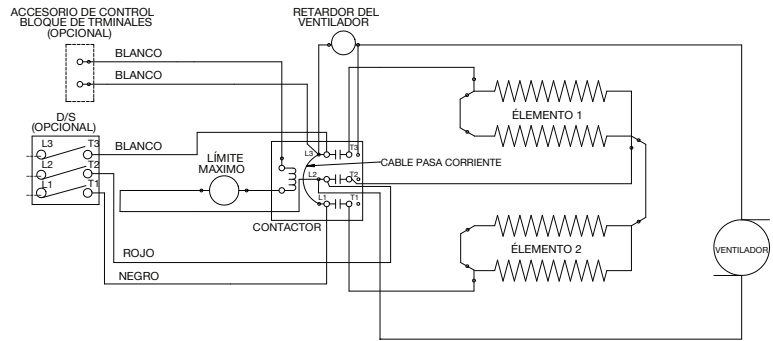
ACCESORIO DE CONTROL BLOQUE DE TRMINALES (OPCIONAL)

RETARDOR DEL VENTILADOR

BLANCO

BLANCO

D/S (OPCIONAL)

L3
T3
L2
T2
L1
T1

BLANCO

LÍMITE MAXIMO

L3
T3
L2
T2
L1
T1

CABLE PASA CORRIENTE

CONTACTOR

ÉLEMENTO 1

ÉLEMENTO 2

VENTILADOR

ROJO

NEGRO